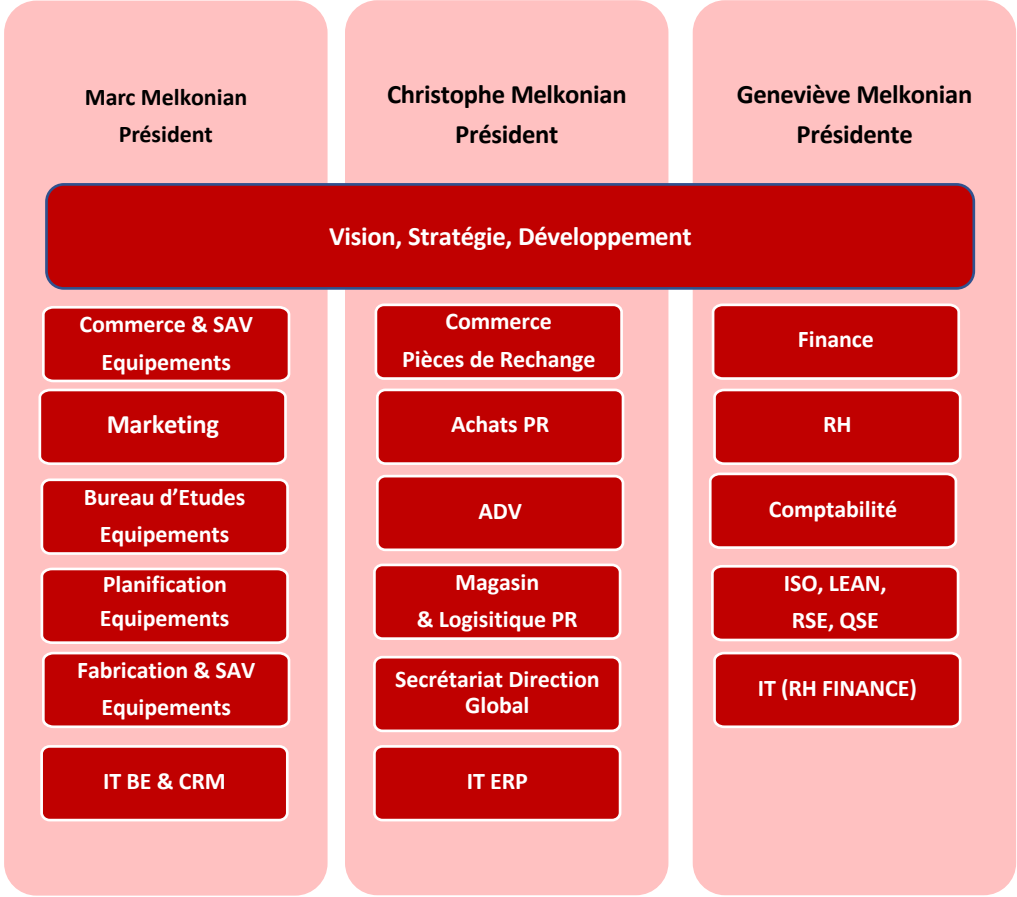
Marc Melkonian
Président

Christophe Melkonian
Président

Geneviève Melkonian
Présidente

Vision, Stratégie, Développement

Commerce & SAV Equipements

Marketing

Bureau d’Etudes Equipements

Planification Equipements

Fabrication & SAV Equipements

IT BE & CRM

Commerce Pièces de Rechange

Achats PR

ADV

Magasin & Logisitique PR

Secrétariat Direction Global

IT ERP

Finance

RH

Comptabilité

ISO, LEAN, RSE, QSE

IT (RH FINANCE)